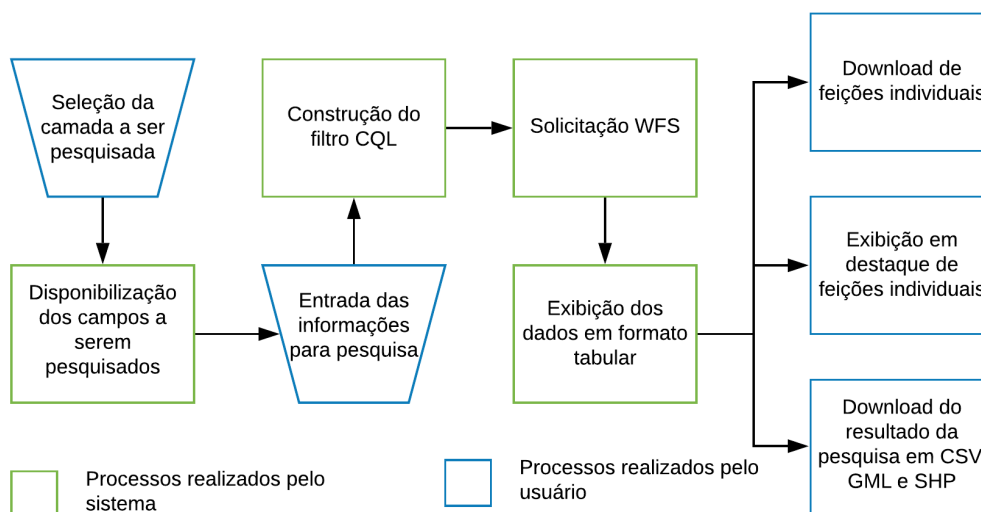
Seleção da camada a ser pesquisada

Construção do filtro CQL

Solicitação WFS

Download de feições individuais

Disponibilização dos campos a serem pesquisados

Entrada das informações para pesquisa

Exibição dos dados em formato tabular

Exibição em destaque de feições individuais

Download do resultado da pesquisa em CSV GML e SHP

Processos realizados pelo sistema

Processos realizados pelo usuário